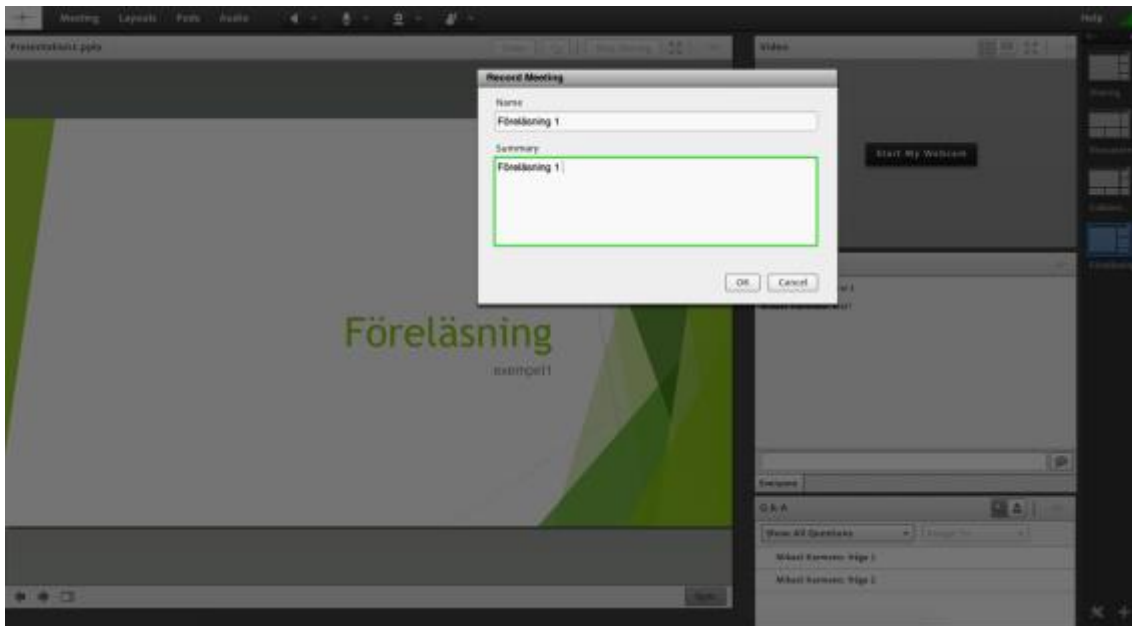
Meeting Layouts Pods Audio

Help

Presentation1.pptx

Stop Sharing

Video

Start My Webcam

Record Meeting

Name

Föreläsning 1

Summary

Föreläsning 1

OK Cancel

Föreläsning

exempel1

Sharing

Discussion

Collaboration

Everyone

Q & A

Show All Questions

Mikael Karlsson: fråga 1

Mikael Karlsson: fråga 2

Sync